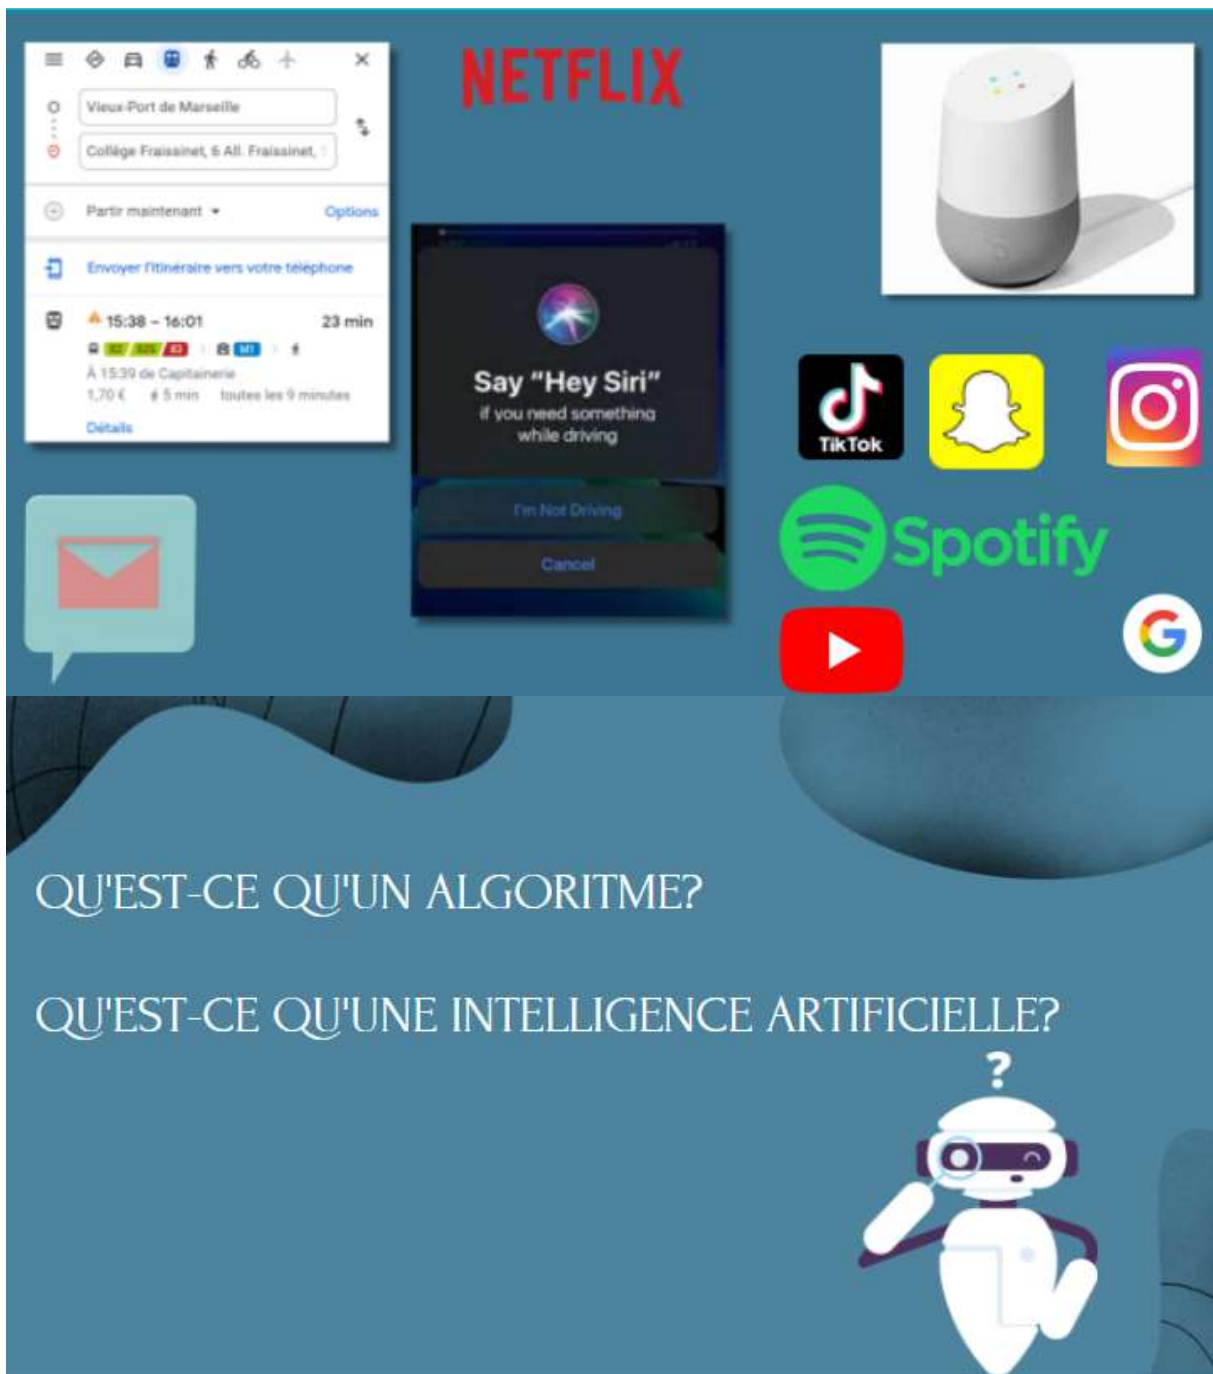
Vieux-Port de Marseille

Collège Fraissinet, 6 All. Fraissinet,

Partir maintenant ▾

Options

Envoyer l'itinéraire vers votre téléphone

15:38 – 16:01

23 min

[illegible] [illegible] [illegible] M1

À 15:39 de Capitainerie

1,70 € 5 min toutes les 9 minutes

Détails

NETFLIX

Say "Hey Siri"

if you need something while driving

I'm Not Driving

Cancel

TikTok

Spotify

G

QU'EST-CE QU'UN ALGORITME?

QU'EST-CE QU'UNE INTELLIGENCE ARTIFICIELLE?

?